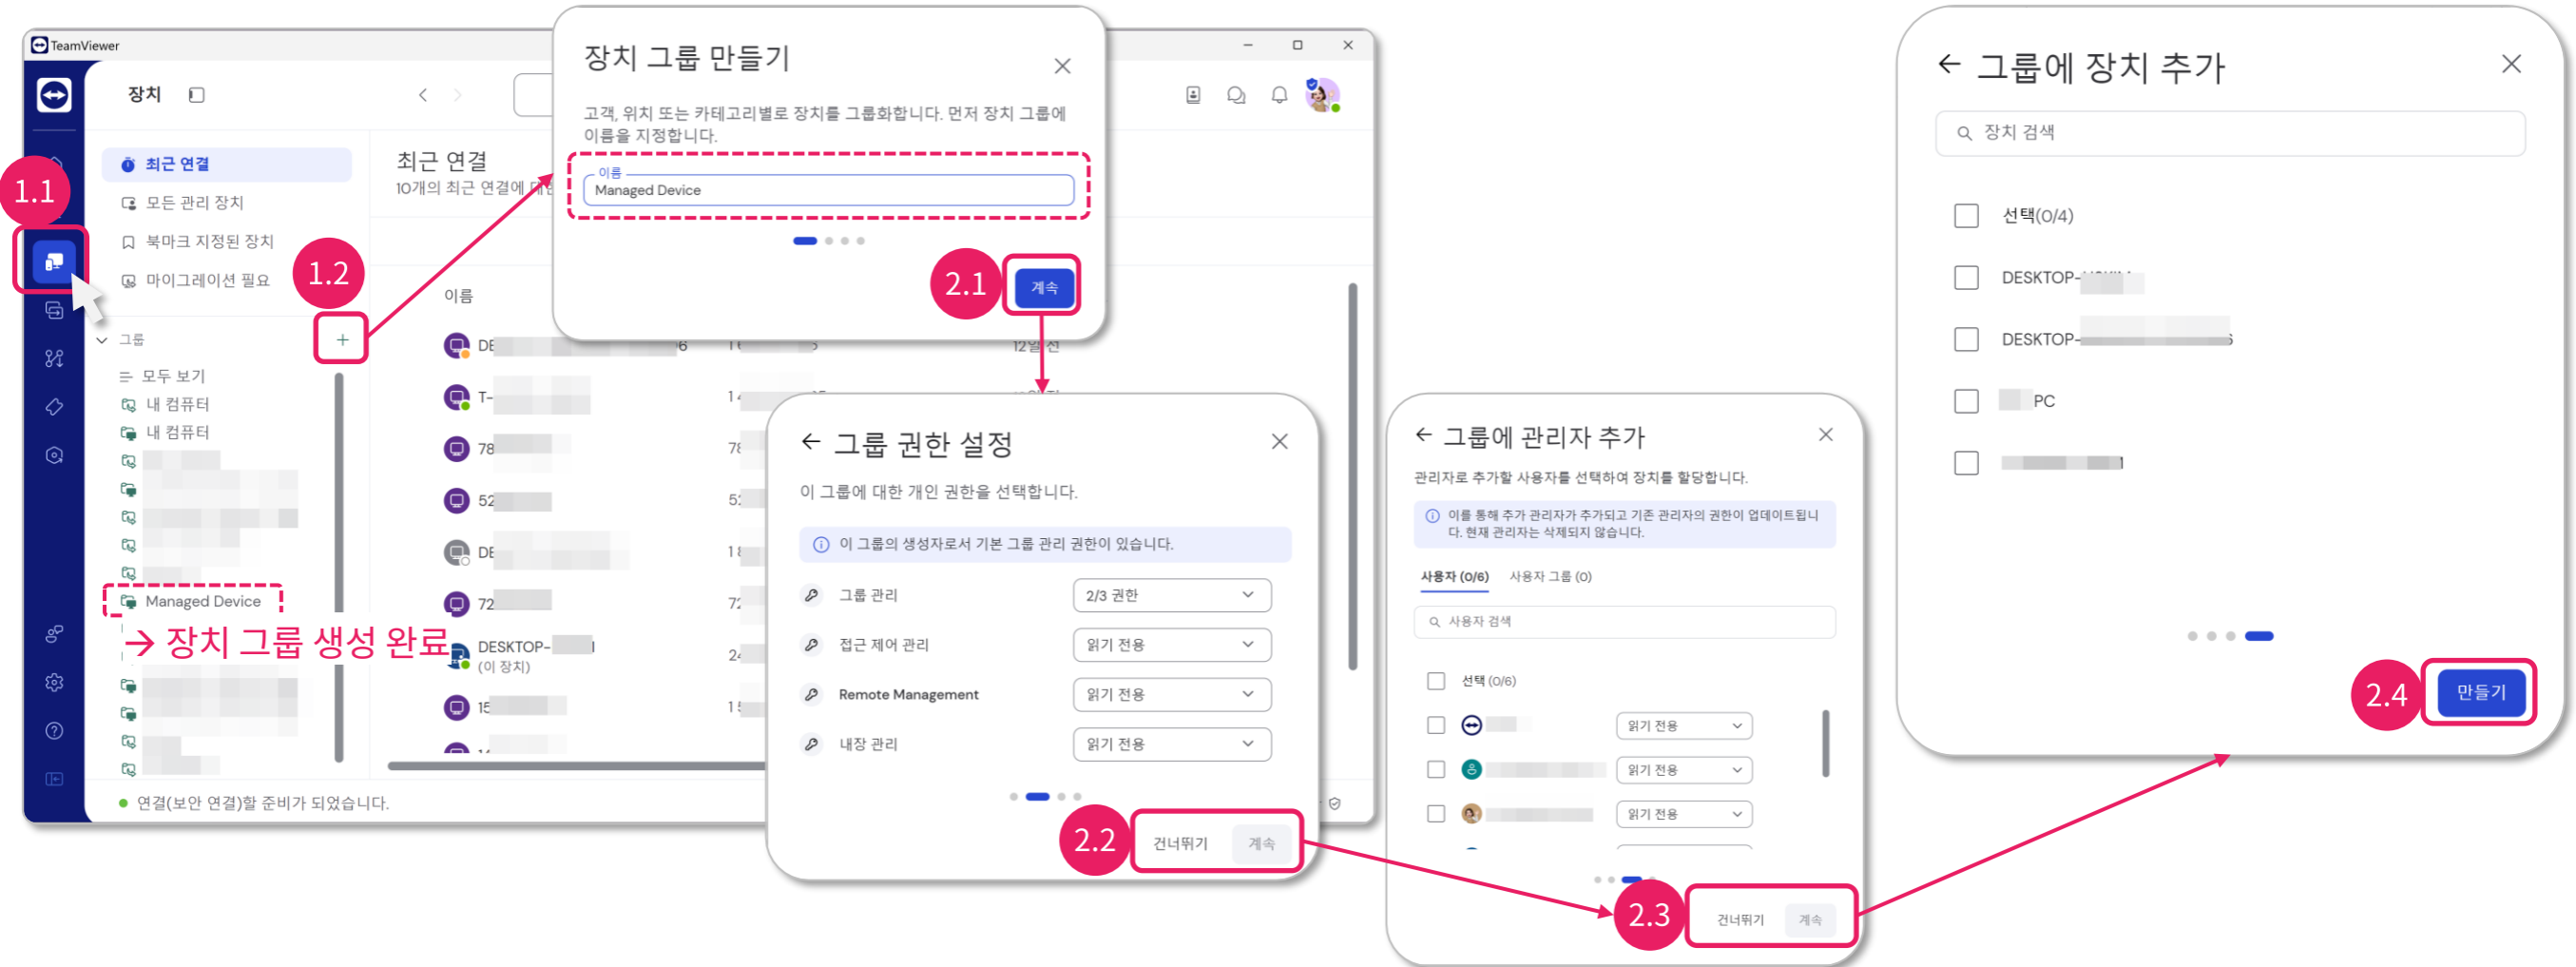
TeamViewer

장치

최근 연결
모든 관리 장치
북마크 지정된 장치
마이그레이션 필요

그룹
모두 보기
내 컴퓨터
내 컴퓨터
Managed Device

→ 장치 그룹 생성 완료

최근 연결
10개의 최근 연결에 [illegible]

이름
DE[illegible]
T-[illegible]
78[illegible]
52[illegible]
DE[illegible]
72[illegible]
DESKTOP-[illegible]
(이 장치)
15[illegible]

12일 전

연결(보안 연결)할 준비가 되었습니다.

1.1
1.2

장치 그룹 만들기
고객, 위치 또는 카테고리별로 장치를 그룹화합니다. 먼저 장치 그룹에 이름을 지정합니다.
이름
Managed Device
계속
2.1

← 그룹 권한 설정
이 그룹에 대한 개인 권한을 선택합니다.
이 그룹의 생성자로서 기본 그룹 관리 권한이 있습니다.

| 그룹 관리 | 2/3 권한 |
|---|---|
| 접근 제어 관리 | 읽기 전용 |
| Remote Management | 읽기 전용 |
| 내장 관리 | 읽기 전용 |

2.2
건너뛰기 계속

← 그룹에 관리자 추가
관리자로 추가할 사용자를 선택하여 장치를 할당합니다.
이를 통해 추가 관리자가 추가되고 기존 관리자의 권한이 업데이트됩니다. 현재 관리자는 삭제되지 않습니다.
사용자 (0/6) 사용자 그룹 (0)
사용자 검색
선택 (0/6)
읽기 전용
읽기 전용
읽기 전용
2.3
건너뛰기 계속

← 그룹에 장치 추가
장치 검색
선택(0/4)
DESKTOP-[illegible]
DESKTOP-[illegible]
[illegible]PC
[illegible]
2.4
만들기